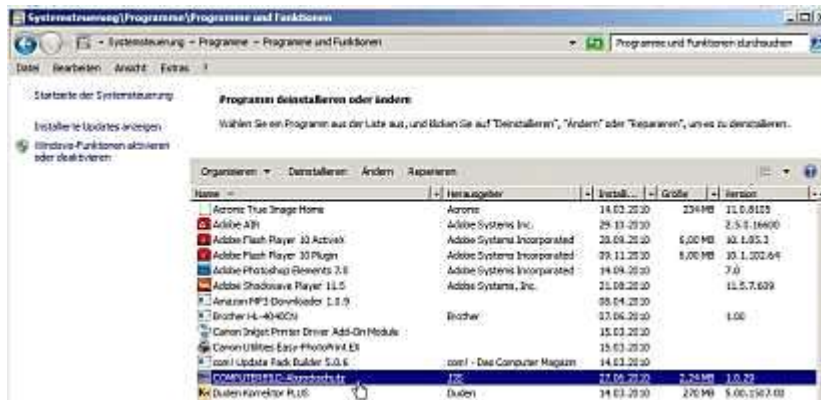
Systemsteuerung\Programme\Programme und Funktionen

Systemsteuerung ▸ Programme ▸ Programme und Funktionen

Programme und Funktionen durchsuchen

Datei Bearbeiten Ansicht Extras ?

Startseite der Systemsteuerung

Installierte Updates anzeigen

Windows-Funktionen aktivieren oder deaktivieren

Programm deinstallieren oder ändern

Wählen Sie ein Programm aus der Liste aus, und klicken Sie auf "Deinstallieren", "Ändern" oder "Reparieren", um es zu deinstallieren.

Organisieren ▾ Deinstallieren Ändern Reparieren

| Name | Herausgeber | Install... | Größe | Version |
|---|---|---|---|---|
| Acronis True Image Home | Acronis | 14.03.2010 | 234 MB | 11.0.8105 |
| Adobe AIR | Adobe Systems Inc. | 29.10.2010 | | 2.5.0.16600 |
| Adobe Flash Player 10 ActiveX | Adobe Systems Incorporated | 28.09.2010 | 6,00 MB | 10.1.85.3 |
| Adobe Flash Player 10 Plugin | Adobe Systems Incorporated | 09.11.2010 | 6,00 MB | 10.1.102.64 |
| Adobe Photoshop Elements 7.0 | Adobe Systems Incorporated | 14.09.2010 | | 7.0 |
| Adobe Shockwave Player 11.5 | Adobe Systems, Inc. | 21.08.2010 | | 11.5.7.609 |
| Amazon MP3-Downloader 1.0.9 | | 08.04.2010 | | |
| Brother HL-4040CN | Brother | 17.06.2010 | | 1.00 |
| Canon Inkjet Printer Driver Add-On Module | | 15.03.2010 | | |
| Canon Utilities Easy-PhotoPrint EX | | 15.03.2010 | | |
| com! Update Pack Builder 5.0.6 | com! - Das Computer Magazin | 14.03.2010 | | |
| COMPUTERBILD-Abzockschutz | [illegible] | 22.06.2010 | 2,24 MB | 1.0.22 |
| Duden Korrektor PLUS | Duden | 14.03.2010 | 270 MB | 5.00.1507.00 |